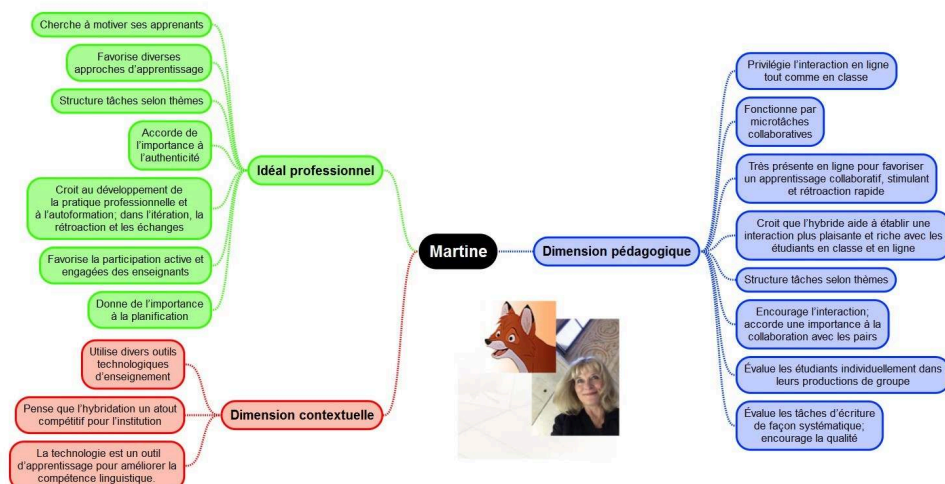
Martine

Idéal professionnel

Cherche à motiver ses apprenants

Favorise diverses approches d'apprentissage

Structure tâches selon thèmes

Accorde de l'importance à l'authenticité

Croit au développement de la pratique professionnelle et à l'autoformation; dans l'itération, la rétroaction et les échanges

Favorise la participation active et engagées des enseignants

Donne de l'importance à la planification

Dimension contextuelle

Utilise divers outils technologiques d'enseignement

Pense que l'hybridation un atout compétitif pour l'institution

La technologie est un outil d'apprentissage pour améliorer la compétence linguistique.

Dimension pédagogique

Privilégie l'interaction en ligne tout comme en classe

Fonctionne par microtâches collaboratives

Très présente en ligne pour favoriser un apprentissage collaboratif, stimulant et rétroaction rapide

Croit que l'hybride aide à établir une interaction plus plaisante et riche avec les étudiants en classe et en ligne

Structure tâches selon thèmes

Encourage l'interaction; accorde une importance à la collaboration avec les pairs

Évalue les étudiants individuellement dans leurs productions de groupe

Évalue les tâches d'écriture de façon systématique; encourage la qualité